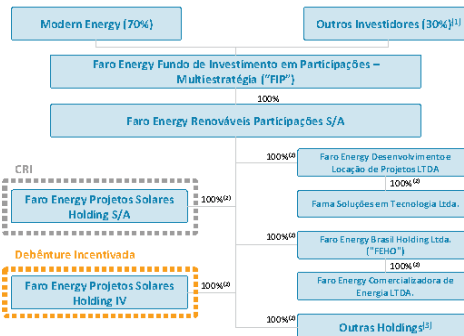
Modern Energy (70%)

Outros Investidores (30%)$^{(1)}$

Faro Energy Fundo de Investimento em Participações – Multiestratégia ("FIP")

100%

Faro Energy Renováveis Participações S/A

CRI

Faro Energy Projetos Solares Holding S/A

100%$^{(2)}$

Debênture Incentivada

Faro Energy Projetos Solares Holding IV

100%$^{(2)}$

100%$^{(2)}$

Faro Energy Desenvolvimento e Locação de Projetos LTDA

100%$^{(2)}$

Fama Soluções em Tecnologia Ltda.

100%$^{(2)}$

Faro Energy Brasil Holding Ltda. ("FEHO")

100%$^{(2)}$

Faro Energy Comercializadora de Energia LTDA.

100%$^{(2)}$

Outras Holdings$^{(3)}$